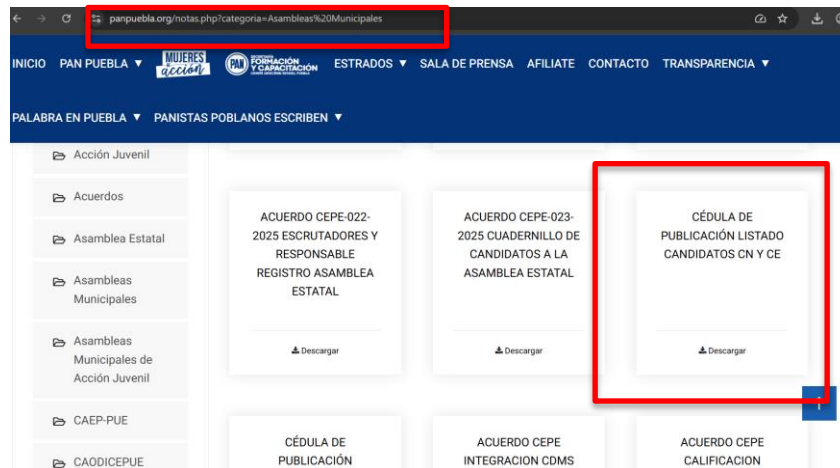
panpuebla.org/notas.php?categoria=Asambleas%20Municipales

INICIO PAN PUEBLA ▼ MUJERES acción PAN SECRETARÍA FORMACIÓN Y CAPACITACIÓN ESTRADOS ▼ SALA DE PRENSA AFILIATE CONTACTO TRANSPARENCIA ▼

PALABRA EN PUEBLA ▼ PANISTAS POBLANOS ESCRIBEN ▼

Acción Juvenil

Acuerdos

Asamblea Estatal

Asambleas Municipales

Asambleas Municipales de Acción Juvenil

CAEP-PUE

CAODICEPUE

ACUERDO CEPE-022-2025 ESCRUTADORES Y RESPONSABLE REGISTRO ASAMBLEA ESTATAL

Descargar

ACUERDO CEPE-023-2025 CUADERNILLO DE CANDIDATOS A LA ASAMBLEA ESTATAL

Descargar

CÉDULA DE PUBLICACIÓN LISTADO CANDIDATOS CN Y CE

Descargar

CÉDULA DE PUBLICACIÓN

ACUERDO CEPE INTEGRACION CDMS

ACUERDO CEPE CALIFICACION